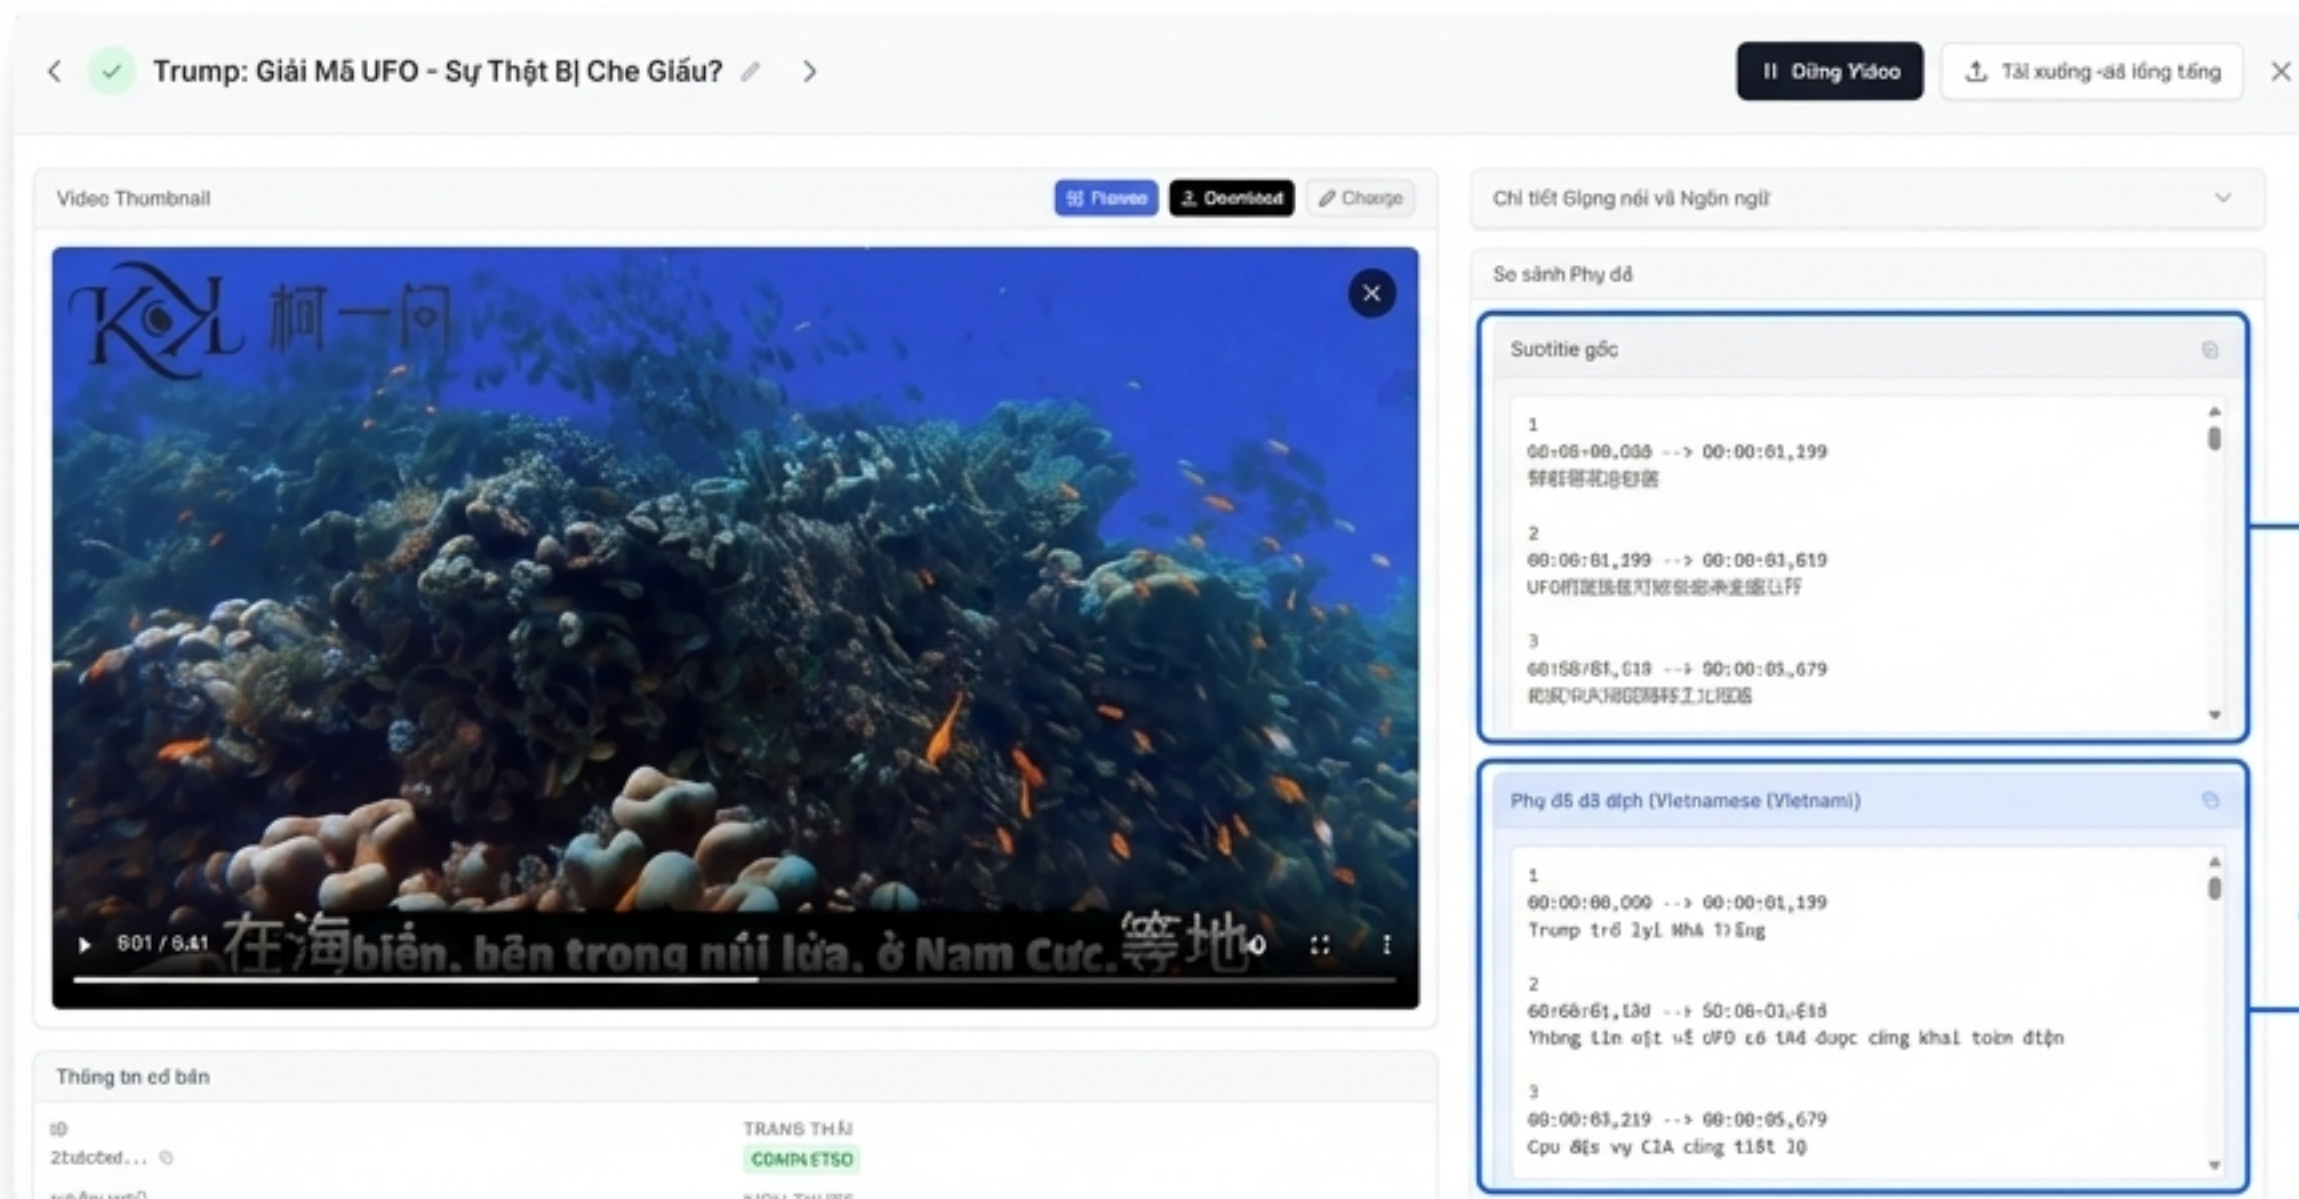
Trump: Giải Mã UFO - Sự Thật Bị Che Giấu?

Dừng Video

Tải xuống -đã lồng tiếng

Video Thumbnail

Preview

Download

Change

KOL 柯一问

0:01 / 6:41 在海biển, bên trong núi lửa, ở Nam Cực.等地

Thông tin cơ bản

ID
2tubcbed...

TRẠNG THÁI
COMPLETED

Chi tiết Giọng nói và Ngôn ngữ

So sánh Phụ đề

Subtitle gốc

1
00:00:00,000 --> 00:00:01,199
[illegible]

2
00:00:01,199 --> 00:00:03,619
UFO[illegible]

3
00:00:03,619 --> 00:00:05,679
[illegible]

Phụ đề đã dịch (Vietnamese (Vietnam))

1
00:00:00,000 --> 00:00:01,199
Trump trở lại Nhà Trắng

2
00:00:01,199 --> 00:00:03,619
Thông tin mật về UFO có thể được công khai toàn diện

3
00:00:03,219 --> 00:00:05,679
Cựu đặc vụ CIA công tiết lộ